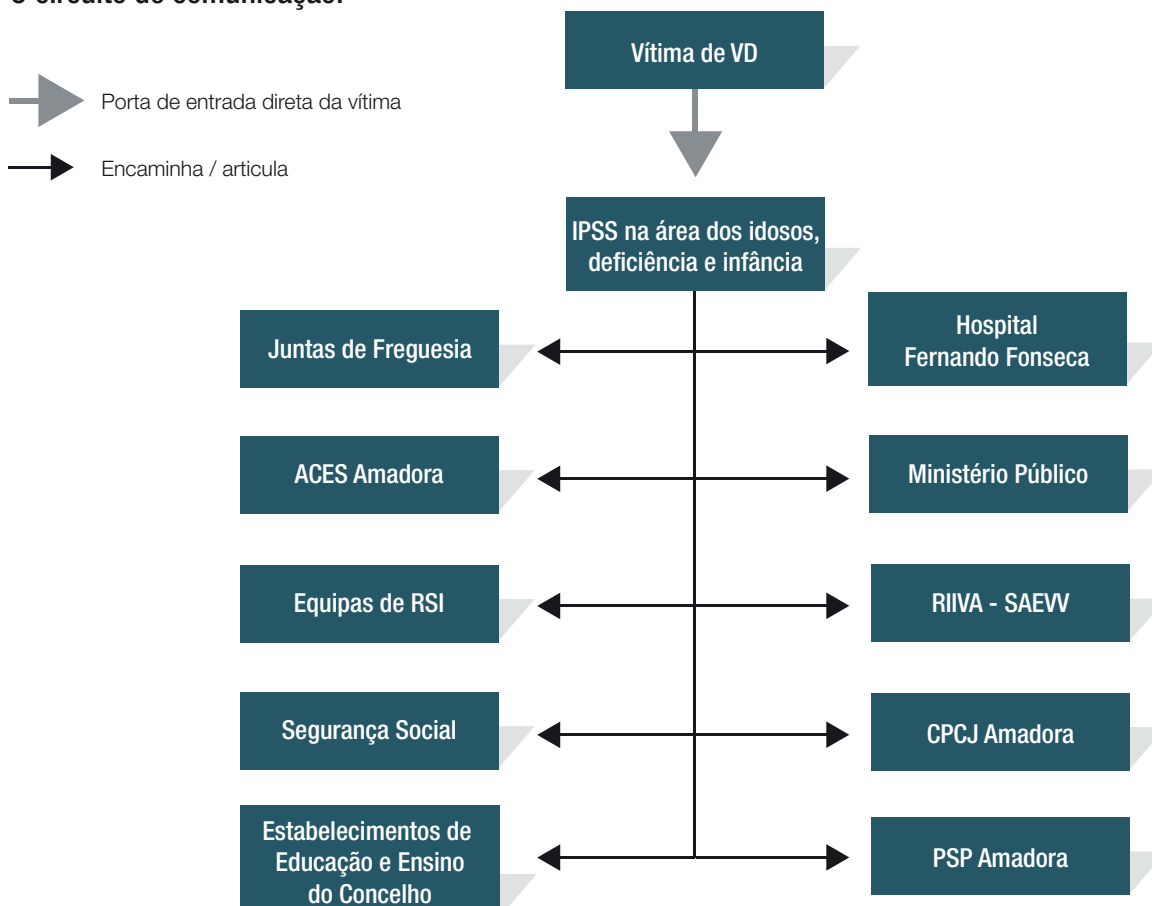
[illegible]

Porta de entrada direta da vítima

Encaminha / articula

Vítima de VD

IPSS na área dos idosos, deficiência e infância

Juntas de Freguesia

Hospital Fernando Fonseca

ACES Amadora

Ministério Público

Equipas de RSI

RIIVA - SAEVV

Segurança Social

CPCJ Amadora

Estabelecimentos de Educação e Ensino do Concelho

PSP Amadora